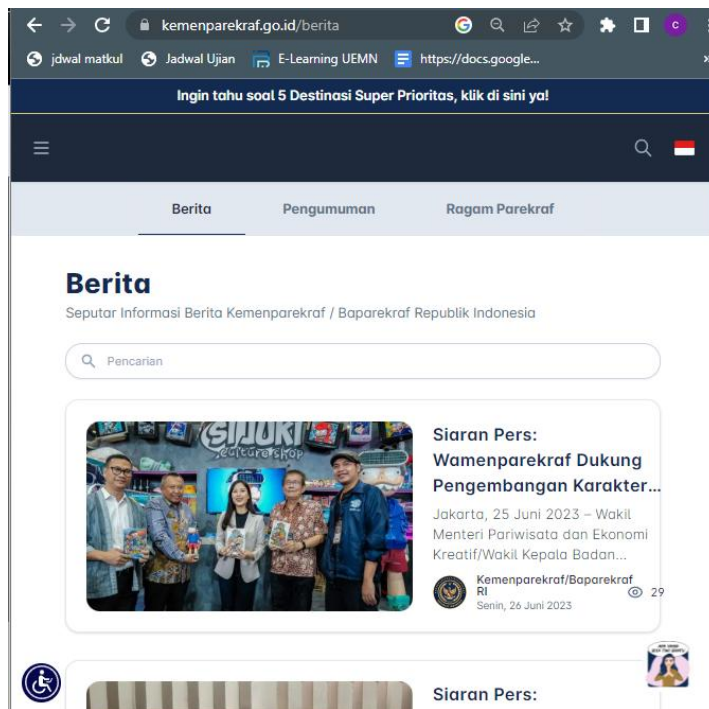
kemenparekraf.go.id/berita

jdwal matkul Jadwal Ujian E-Learning UEMN https://docs.google...

Ingin tahu soal 5 Destinasi Super Prioritas, klik di sini ya!

Berita Pengumuman Ragam Parekraf

Berita

Seputar Informasi Berita Kemenparekraf / Baparekraf Republik Indonesia

Pencarian

SIJUKI culture shop

Siaran Pers: Wamenparekraf Dukung Pengembangan Karakter...

Jakarta, 25 Juni 2023 – Wakil Menteri Pariwisata dan Ekonomi Kreatif/Wakil Kepala Badan...

Kemenparekraf/Baparekraf RI
Senin, 26 Juni 2023
29

Siaran Pers: